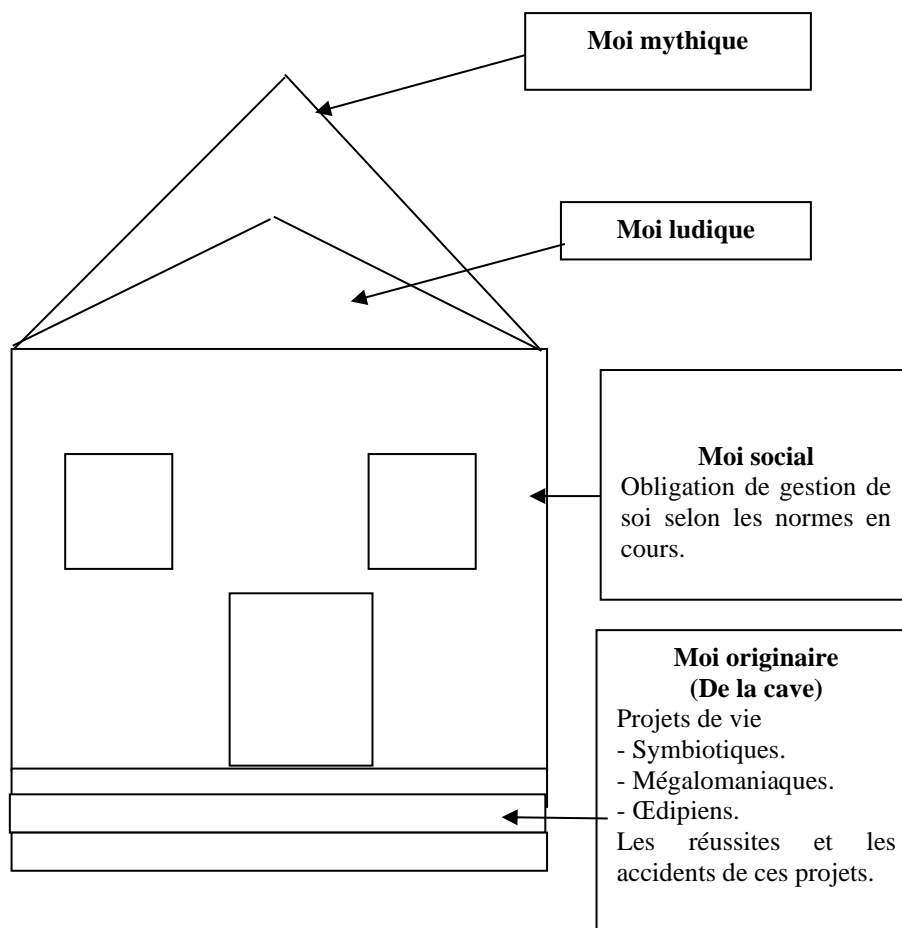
Moi mythique

Moi ludique

Moi social
Obligation de gestion de soi selon les normes en cours.

Moi originaire
(De la cave)
Projets de vie
- Symbiotiques.
- Mégalomaniaques.
- Œdipiens.
Les réussites et les accidents de ces projets.